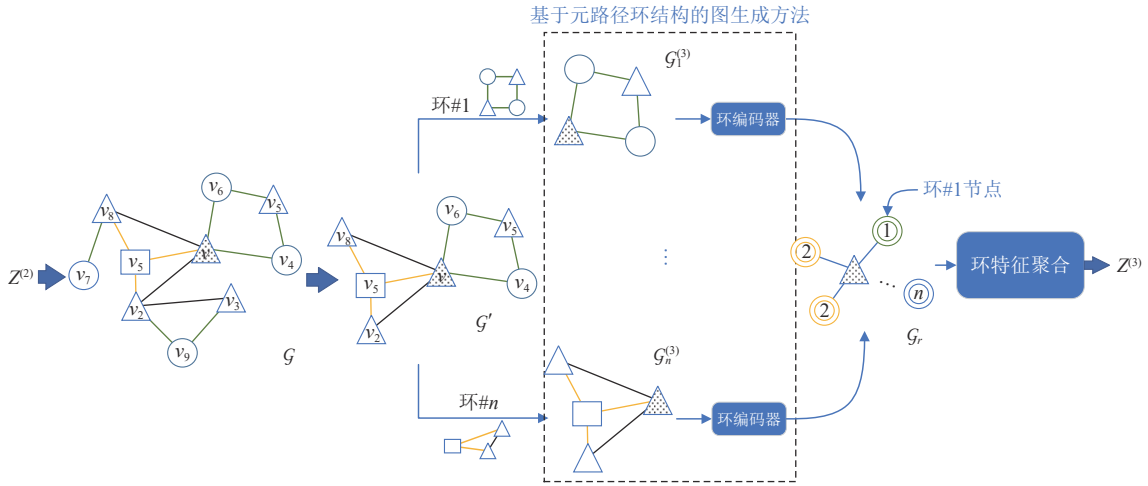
基于元路径环结构的图生成方法

$Z^{(2)}$

$v_8$ $v_6$ $v_5$ $v_5$ $v$ $v_4$ $v_7$ $v_3$ $v_2$ $v_9$

$\mathcal{G}$

$v_8$ $v_6$ $v_5$ $v_5$ $v$ $v_4$ $v_2$

$\mathcal{G}'$

环#1

$\mathcal{G}_1^{(3)}$

环编码器

⋮

环#n

$\mathcal{G}_n^{(3)}$

环编码器

环#1节点

① ② ② ⋯ ⓝ

$\mathcal{G}_r$

环特征聚合

$Z^{(3)}$